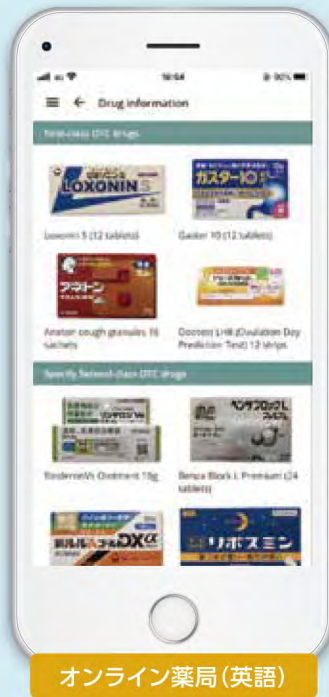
16:04

90%

Drug information

First-class OTC drugs

LOXONIN S

ガスター10

Loxonin S (12 tablets)

Gaster 10 (12 tablets)

アネトン

Aneton cough granules 16 sachets

Doctest LHII (Ovulation Day Prediction Test) 12 strips

Specify Second-class OTC drugs

Rindernon Vs Ointment 10g

ベンザブロックL プレミアム

Benza Block L Premium (24 tablets)

ポリベビ DXα

リポスミン

オンライン薬局(英語)